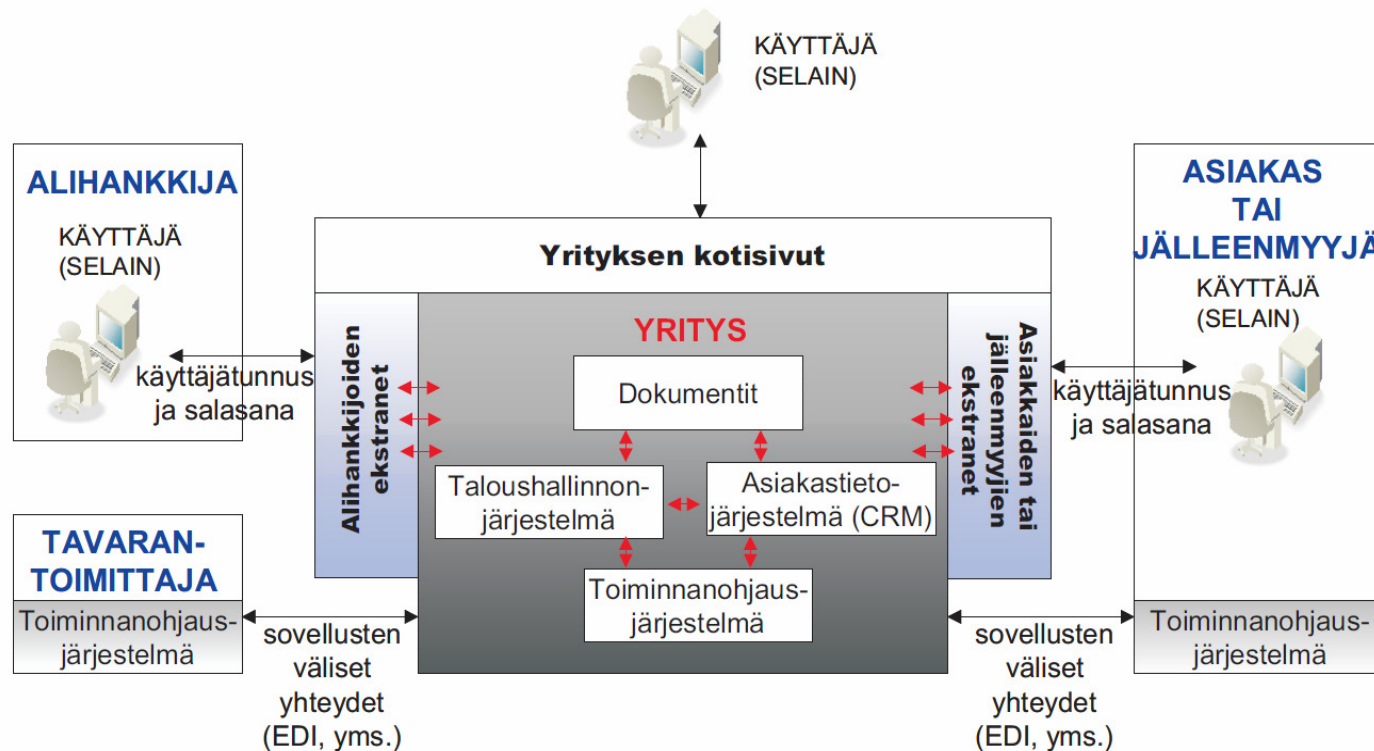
KÄYTTÄJÄ
(SELAIN)

ALIHANKKIJA
KÄYTTÄJÄ
(SELAIN)

Yrityksen kotisivut

ASIAKAS
TAI
JÄLLEENMYYJÄ
KÄYTTÄJÄ
(SELAIN)

Alihankkijoiden ekstranet

YRITYS

Asiakkaiden tai jälleenmyyjien ekstranet

käyttäjätunnus ja salasana

Dokumentit

käyttäjätunnus ja salasana

Taloushallinnon-järjestelmä

Asiakastieto-järjestelmä (CRM)

TAVARAN-TOIMITTAJA

Toiminnanohjaus-järjestelmä

Toiminnanohjaus-järjestelmä

sovellusten väliset yhteydet (EDI, yms.)

Toiminnanohjaus-järjestelmä

sovellusten väliset yhteydet (EDI, yms.)

Toiminnanohjaus-järjestelmä